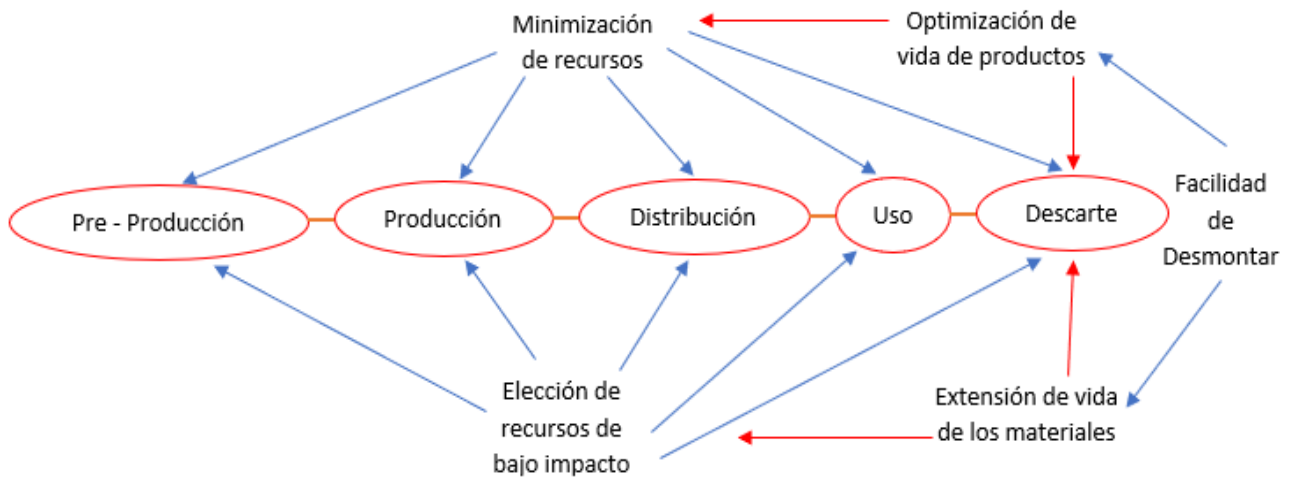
Minimización de recursos

Optimización de vida de productos

Pre - Producción

Producción

Distribución

Uso

Descarte

Facilidad de Desmontar

Elección de recursos de bajo impacto

Extensión de vida de los materiales